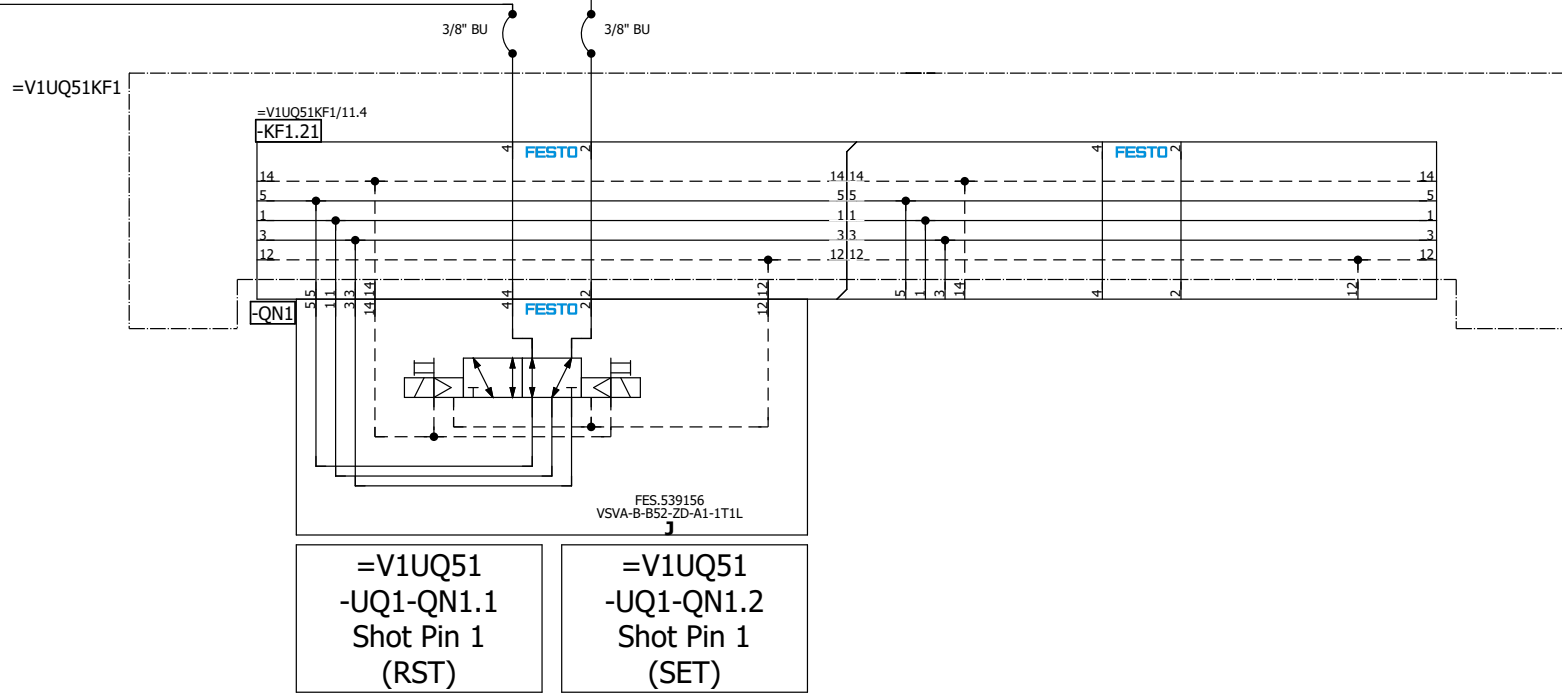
3/8" BU
3/8" BU
=V1UQ51KF1
=V1UQ51KF1/11.4
-KF1.21
4 FESTO 2
4 FESTO 2
14
5
1
3
12
14 14
5 5
1 1
3 3
12 12
14
5
1
3
12
-QN1
5 5
1 1
3 3
14 14
4 4
FESTO
2 2
12 12
5
1
3
14
4
2
12
FES.539156
VSVA-B-B52-ZD-A1-1T1L
J
=V1UQ51
-UQ1-QN1.1
Shot Pin 1
(RST)
=V1UQ51
-UQ1-QN1.2
Shot Pin 1
(SET)